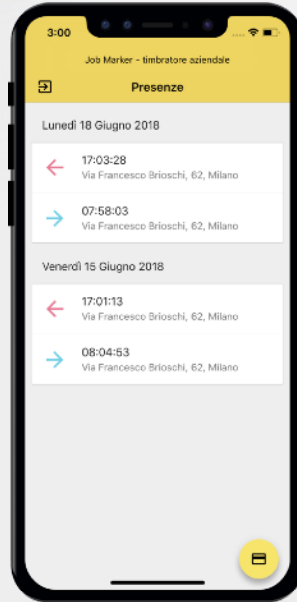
3:00

Job Marker - timbratore aziendale

Presenze

Lunedì 18 Giugno 2018

17:03:28
Via Francesco Brioschi, 62, Milano

07:58:03
Via Francesco Brioschi, 62, Milano

Venerdì 15 Giugno 2018

17:01:13
Via Francesco Brioschi, 62, Milano

08:04:53
Via Francesco Brioschi, 62, Milano